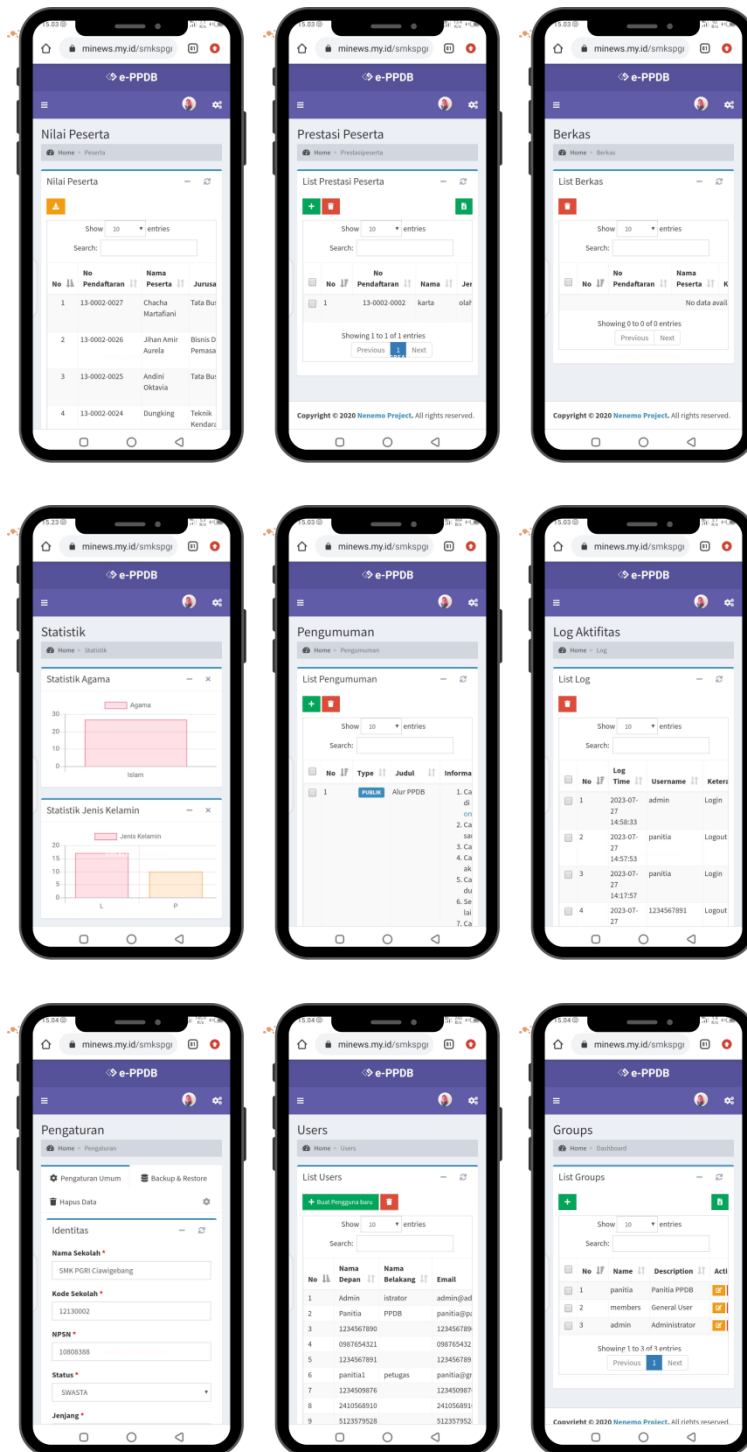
minews.my.id/smkspg

e-PPDB

Nilai Peserta

Home > Peserta

Nilai Peserta

Show 10 entries

Search:

| No | No Pendaftaran | Nama Peserta | Jurusa |
|---|---|---|---|
| 1 | 13-0002-0027 | Chacha Martafiani | Tata Bus |
| 2 | 13-0002-0026 | Jihan Amir Aurela | Bisnis D Pemasa |
| 3 | 13-0002-0025 | Andini Oktavia | Tata Bus |
| 4 | 13-0002-0024 | Dungking | Teknik Kendara |

minews.my.id/smkspg

e-PPDB

Prestasi Peserta

Home > Prestasipeserta

List Prestasi Peserta

Show 10 entries

Search:

| | No | No Pendaftaran | Nama | Jer |
|---|---|---|---|---|
| | 1 | 13-0002-0002 | karta | olah |

Showing 1 to 1 of 1 entries

Previous 1 Next

Copyright © 2020 Nenemo Project. All rights reserved.

minews.my.id/smkspg

e-PPDB

Berkas

Home > Berkas

List Berkas

Show 10 entries

Search:

| | No | No Pendaftaran | Nama Peserta | K |
|---|---|---|---|---|

No data avail

Showing 0 to 0 of 0 entries

Previous Next

Copyright © 2020 Nenemo Project. All rights reserved.

minews.my.id/smkspg

e-PPDB

Statistik

Home > Statistik

Statistik Agama

Agama

30
20
10
0

Islam

Statistik Jenis Kelamin

Jenis Kelamin

20
15
10
5
0

L P

minews.my.id/smkspg

e-PPDB

Pengumuman

Home > Pengumuman

List Pengumuman

Show 10 entries

Search:

| | No | Type | Judul | Informa |
|---|---|---|---|---|
| | 1 | PUBLIK | Alur PPDB | 1. Ca di on 2. Ca sa 3. Ca 4. Ca ak 5. Ca du 6. Se lai 7. Ca |

minews.my.id/smkspg

e-PPDB

Log Aktifitas

Home > Log

List Log

Show 10 entries

Search:

| | No | Log Time | Username | Ketera |
|---|---|---|---|---|
| | 1 | 2023-07-27 14:58:33 | admin | Login |
| | 2 | 2023-07-27 14:57:53 | panitia | Logout |
| | 3 | 2023-07-27 14:17:57 | panitia | Login |
| | 4 | 2023-07-27 | 1234567891 | Logout |

minews.my.id/smkspg

e-PPDB

Pengaturan

Home > Pengaturan

Pengaturan Umum Backup & Restore

Hapus Data

Identitas

Nama Sekolah *

SMK PGRI Ciawigebang

Kode Sekolah *

12130002

NPSN *

10808388

Status *

SWASTA

Jenjang *

minews.my.id/smkspg

e-PPDB

Users

Home > Users

List Users

Buat Pengguna baru

Show 10 entries

Search:

| No | Nama Depan | Nama Belakang | Email |
|---|---|---|---|
| 1 | Admin | istrator | admin@ad |
| 2 | Panitia | PPDB | panitia@p |
| 3 | 1234567890 | | 123456789 |
| 4 | 0987654321 | | 098765432 |
| 5 | 1234567891 | | 123456789 |
| 6 | panitia1 | petugas | panitia@g |
| 7 | 1234509876 | | 123450987 |
| 8 | 2410566910 | | 241056691 |
| 9 | 5123579528 | | 512357952 |

minews.my.id/smkspg

e-PPDB

Groups

Home > Dashboard

List Groups

Show 10 entries

Search:

| | No | Name | Description | Acti |
|---|---|---|---|---|
| | 1 | panitia | Panitia PPDB | |
| | 2 | members | General User | |
| | 3 | admin | Administrator | |

Showing 1 to 3 of 3 entries

Previous 1 Next

Copyright © 2020 Nenemo Project. All rights reserved.